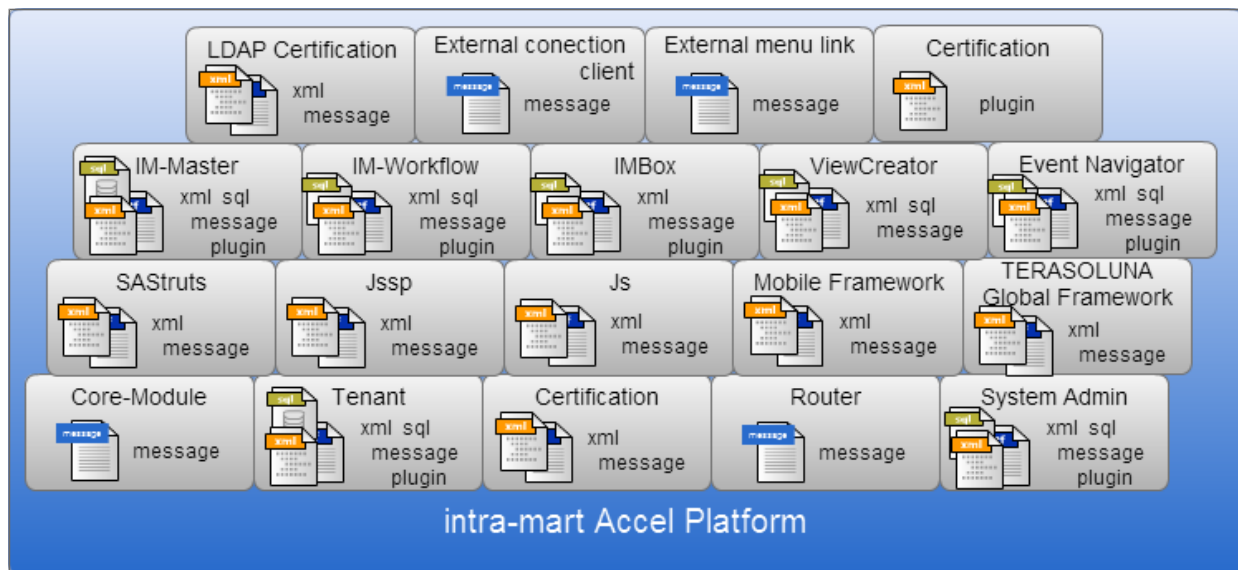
LDAP Certification
xml
xml
message

External conection client
message
message

External menu link
message
message

Certification
xml
plugin

IM-Master
sql
xml
xml sql
message
plugin

IM-Workflow
sql
xml
xml sql
message
plugin

IMBox
sql
xml
xml
message
plugin

ViewCreator
sql
xml
xml sql
message

Event Navigator
sql
xml
xml sql
message
plugin

SAStruts
xml
xml
message

Jssp
xml
xml
message

Js
xml
xml
message

Mobile Framework
xml
xml
message

TERASOLUNA Global Framework
xml
xml
message

Core-Module
message
message

Tenant
sql
xml
xml sql
message
plugin

Certification
xml
xml
message

Router
message
message

System Admin
sql
xml
xml sql
message
plugin

intra-mart Accel Platform